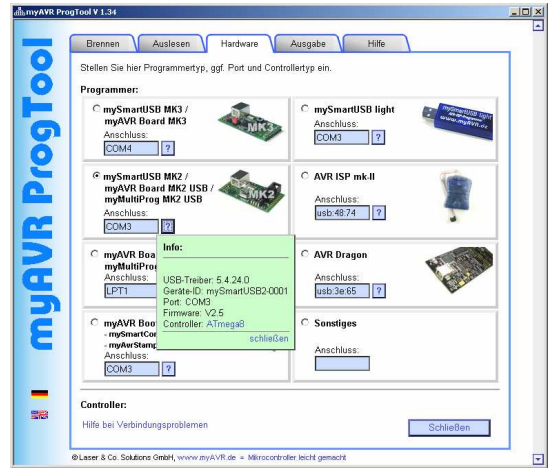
myAVR ProgTool V 1.34

myAVR ProgTool

Brennen | Auslesen | Hardware | Ausgabe | Hilfe

Stellen Sie hier Programmertyp, ggf. Port und Controllertyp ein.

Programmer:

mySmartUSB MK3 / myAVR Board MK3
Anschluss:
COM4 ?

MK3

mySmartUSB light
Anschluss:
COM3 ?

mySmartUSB light
www.myAVR.de

mySmartUSB MK2 / myAVR Board MK2 USB / myMultiProg MK2 USB
Anschluss:
COM3 ?

MK2

AVR ISP mk-II
Anschluss:
usb:48:74 ?

myAVR Boa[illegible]
myMultiPro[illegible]
Anschluss:
LPT1

Info:
USB-Treiber: 5.4.24.0
Geräte-ID: mySmartUSB2-0001
Port: COM3
Firmware: V2.5
Controller: ATmega8
schließen

AVR Dragon
Anschluss:
usb:3e:65 ?

myAVR Boa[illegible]
- mySmartCo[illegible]
- myAvrStamp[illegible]
Anschluss:
COM3 ?

Sonstiges
Anschluss:

Controller:

Hilfe bei Verbindungsproblemen

Schließen

® Laser & Co. Solutions GmbH, www.myAVR.de = Mikrocontroller leicht gemacht